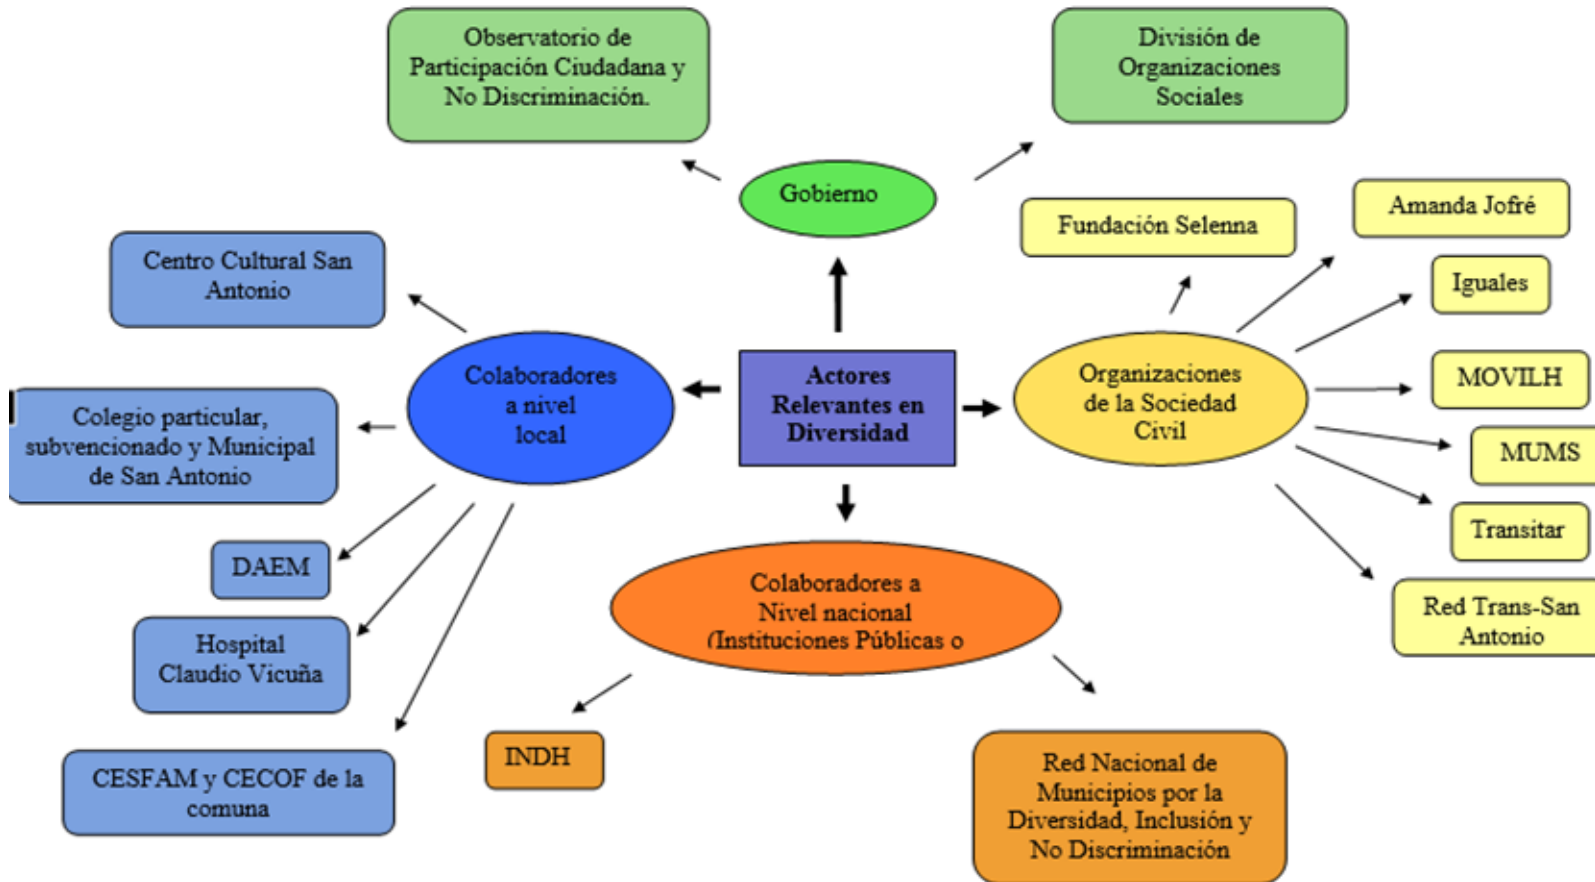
Actores Relevantes en Diversidad

Gobierno

Observatorio de Participación Ciudadana y No Discriminación.

División de Organizaciones Sociales

Colaboradores a nivel local

Centro Cultural San Antonio

Colegio particular, subvencionado y Municipal de San Antonio

DAEM

Hospital Claudio Vicuña

CESFAM y CECOF de la comuna

Organizaciones de la Sociedad Civil

Fundación Selenna

Amanda Jofré

Iguales

MOVILH

MUMS

Transitar

Red Trans-San Antonio

Colaboradores a Nivel nacional (Instituciones Públicas o

INDH

Red Nacional de Municipios por la Diversidad, Inclusión y No Discriminación